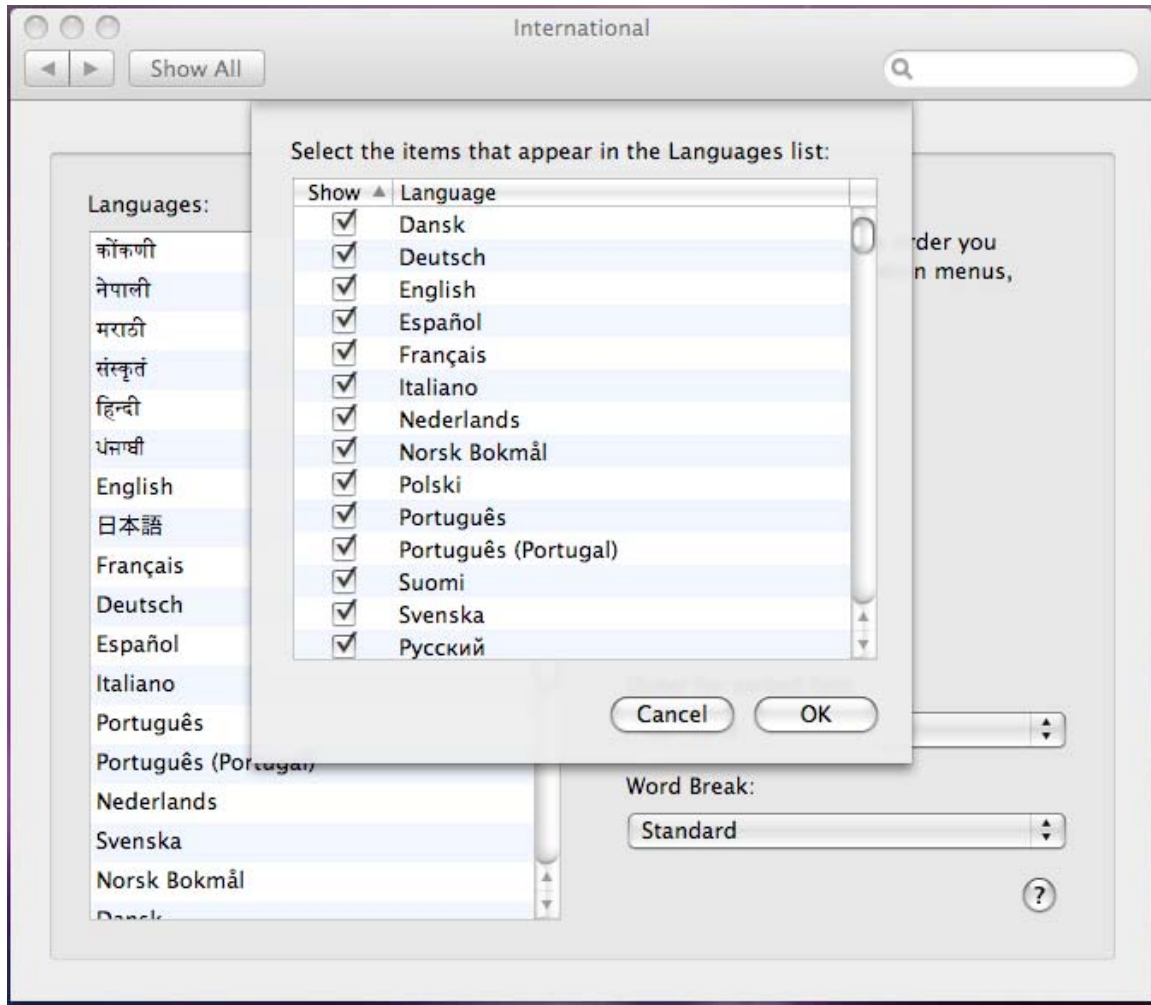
International

Show All

Languages:

कोंकणी
नेपाली
मराठी
संस्कृतं
हिन्दी
ਪੰਜਾਬੀ
English
日本語
Français
Deutsch
Español
Italiano
Português
Português (Portugal)
Nederlands
Svenska
Norsk Bokmål
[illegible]

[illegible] order you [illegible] menus,

Word Break:

Standard

?

Select the items that appear in the Languages list:

| Show | Language |
|---|---|
| ☑ | Dansk |
| ☑ | Deutsch |
| ☑ | English |
| ☑ | Español |
| ☑ | Français |
| ☑ | Italiano |
| ☑ | Nederlands |
| ☑ | Norsk Bokmål |
| ☑ | Polski |
| ☑ | Português |
| ☑ | Português (Portugal) |
| ☑ | Suomi |
| ☑ | Svenska |
| ☑ | Русский |

Cancel

OK